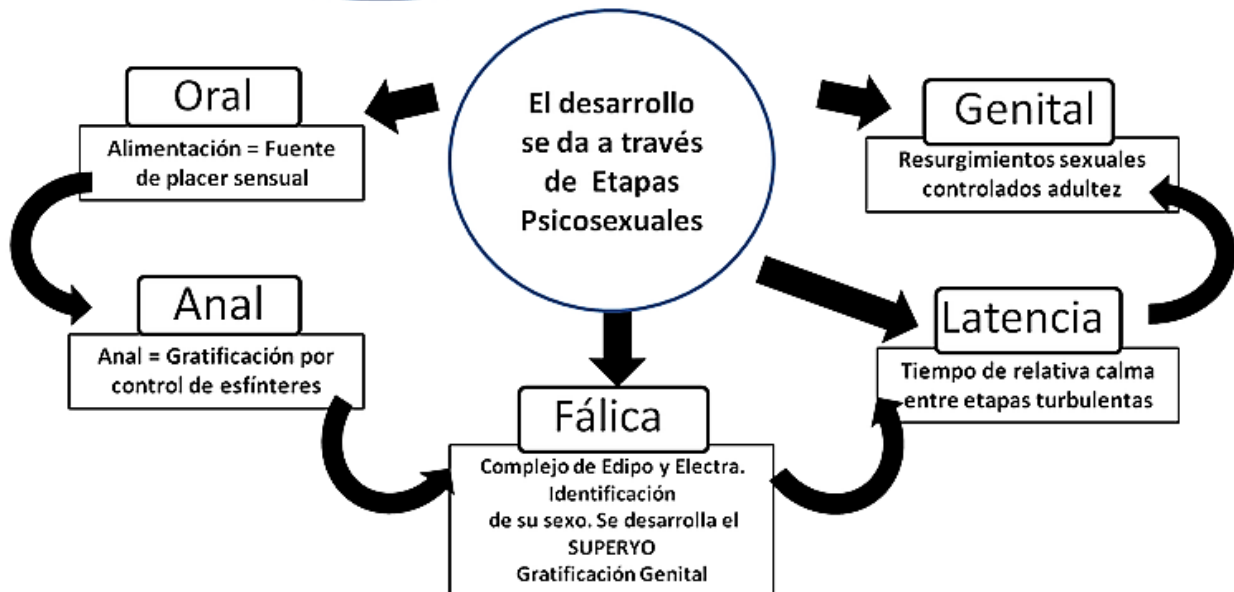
El desarrollo se da a través de Etapas Psicosexuales

Oral

Alimentación = Fuente de placer sensual

Anal

Anal = Gratificación por control de esfínteres

Fálica

Complejo de Edipo y Electra. Identificación de su sexo. Se desarrolla el SUPERYO Gratificación Genital

Latencia

Tiempo de relativa calma entre etapas turbulentas

Genital

Resurgimientos sexuales controlados adultez